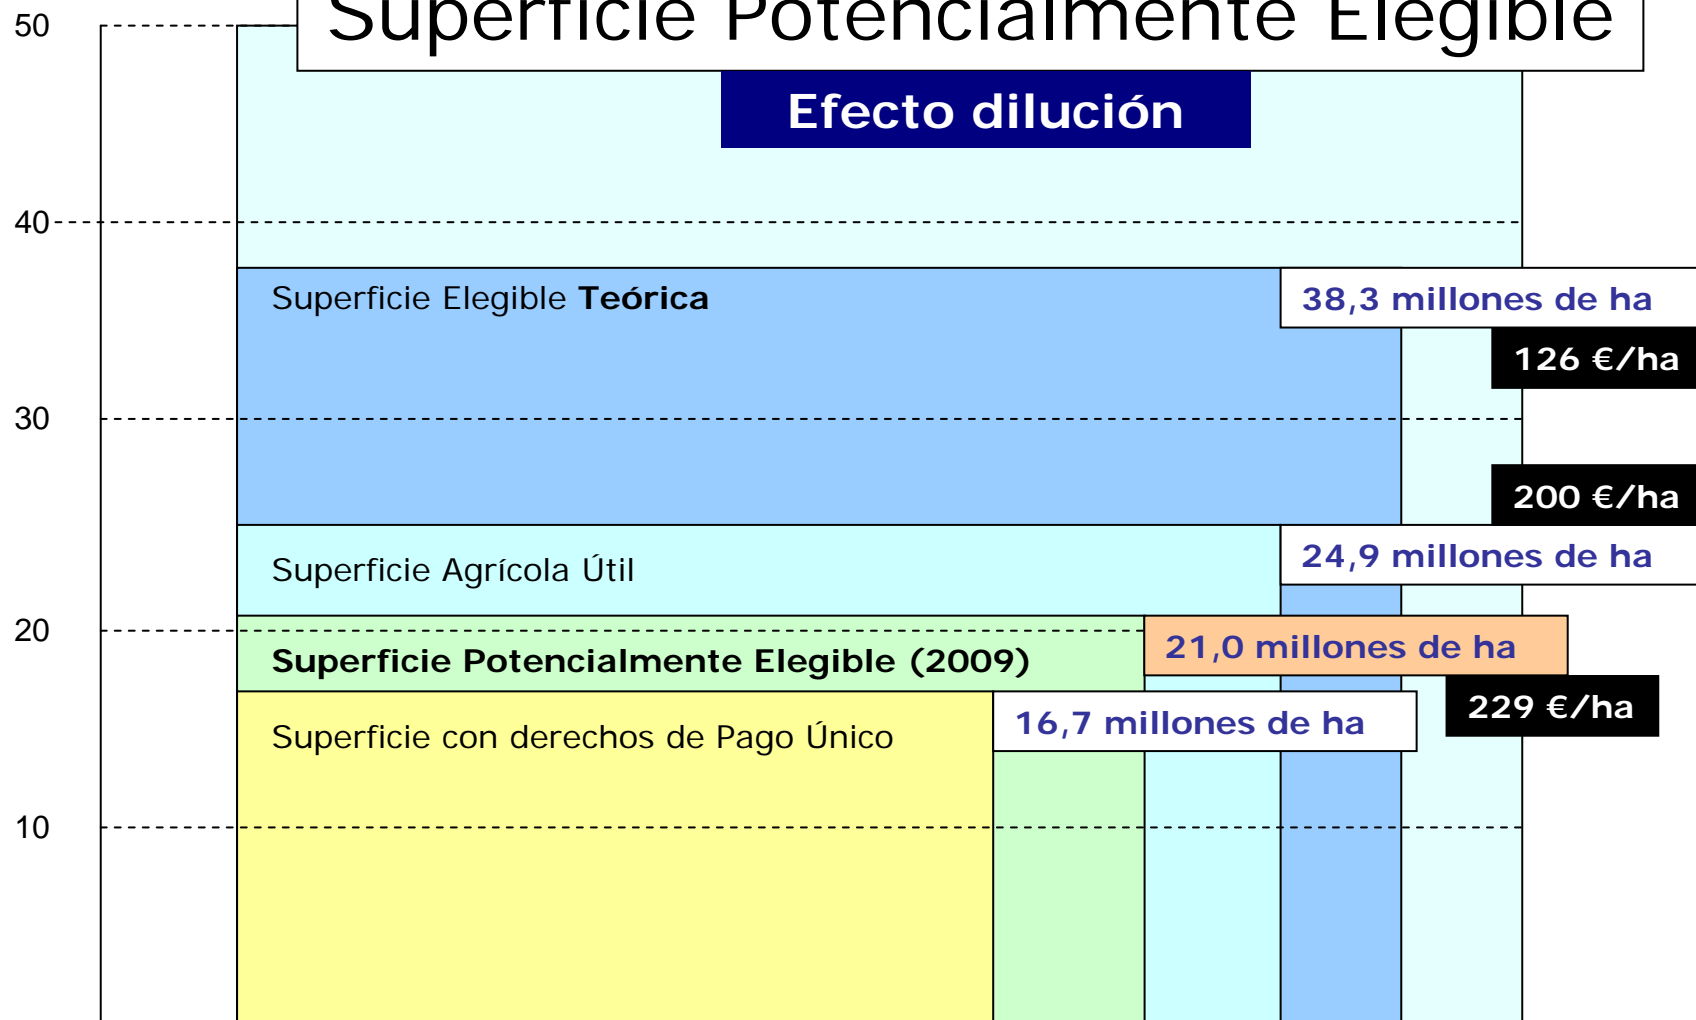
50

Superficie Potencialmente Elegible

Efecto dilución

40

Superficie Elegible **Teórica**

38,3 millones de ha

126 €/ha

30

200 €/ha

Superficie Agrícola Útil

24,9 millones de ha

20

**Superficie Potencialmente Elegible (2009)**

21,0 millones de ha

229 €/ha

Superficie con derechos de Pago Único

16,7 millones de ha

10